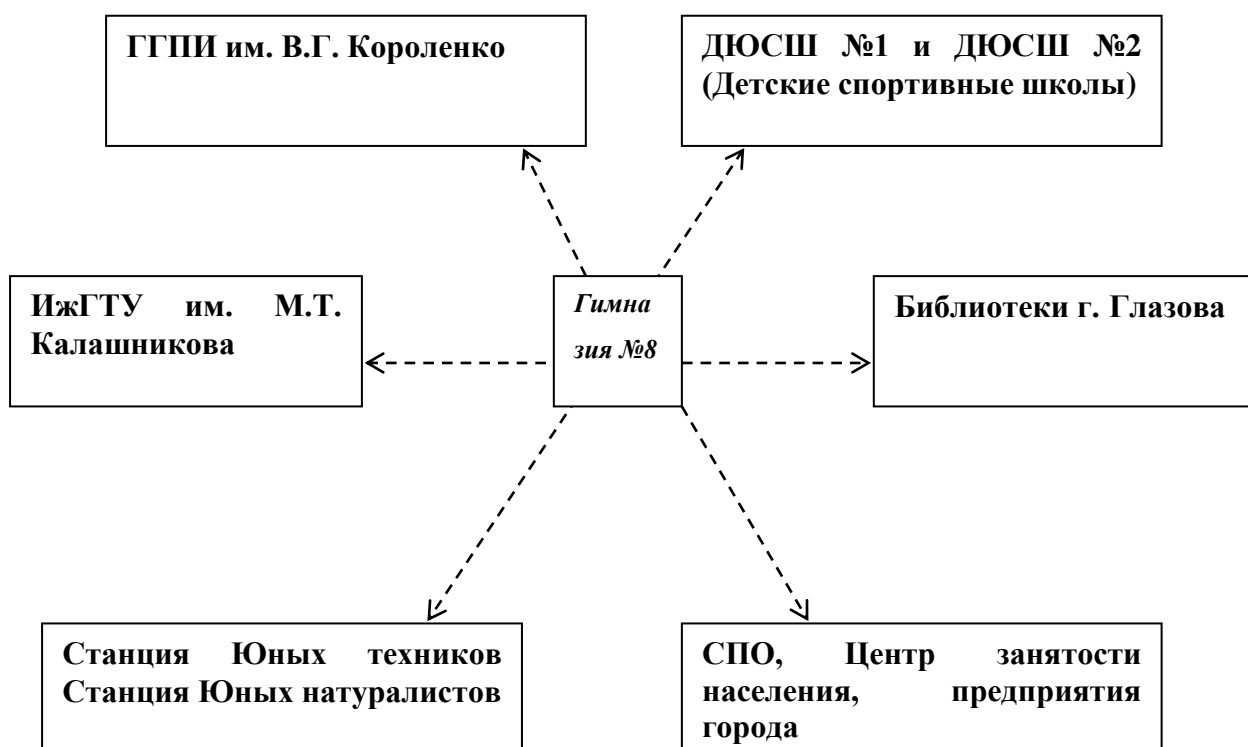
ГГПИ им. В.Г. Короленко

ДЮСШ №1 и ДЮСШ №2 (Детские спортивные школы)

ИжГТУ им. М.Т. Калашникова

Гимназия №8

Библиотеки г. Глазова

Станция Юных техников Станция Юных натуралистов

СПО, Центр занятости населения, предприятия города